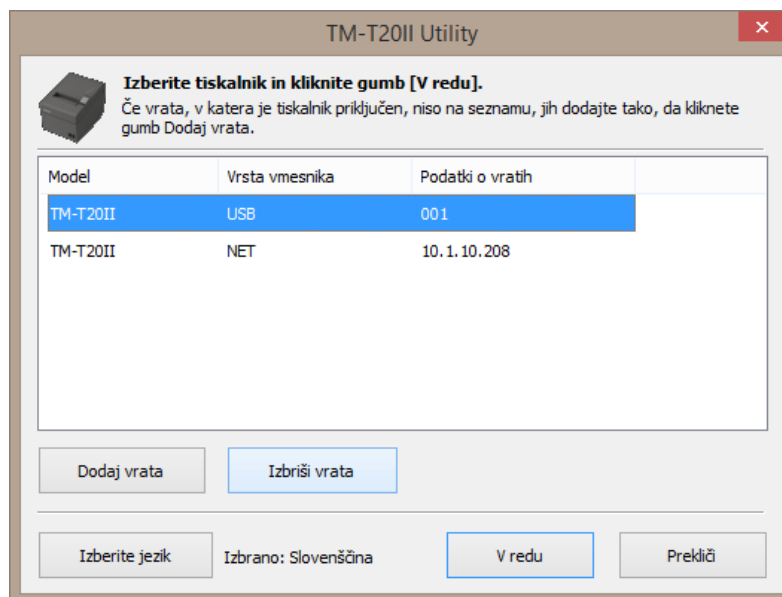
TM-T20II Utility

Izberite tiskalnik in kliknite gumb [V redu].
Če vrata, v katera je tiskalnik priključen, niso na seznamu, jih dodajte tako, da kliknete gumb Dodaj vrata.

| Model | Vrsta vmesnika | Podatki o vratih |
|---|---|---|
| TM-T20II | USB | 001 |
| TM-T20II | NET | 10.1.10.208 |

Dodaj vrata

Izbriši vrata

Izberite jezik

Izbrano: Slovenščina

V redu

Prekliči